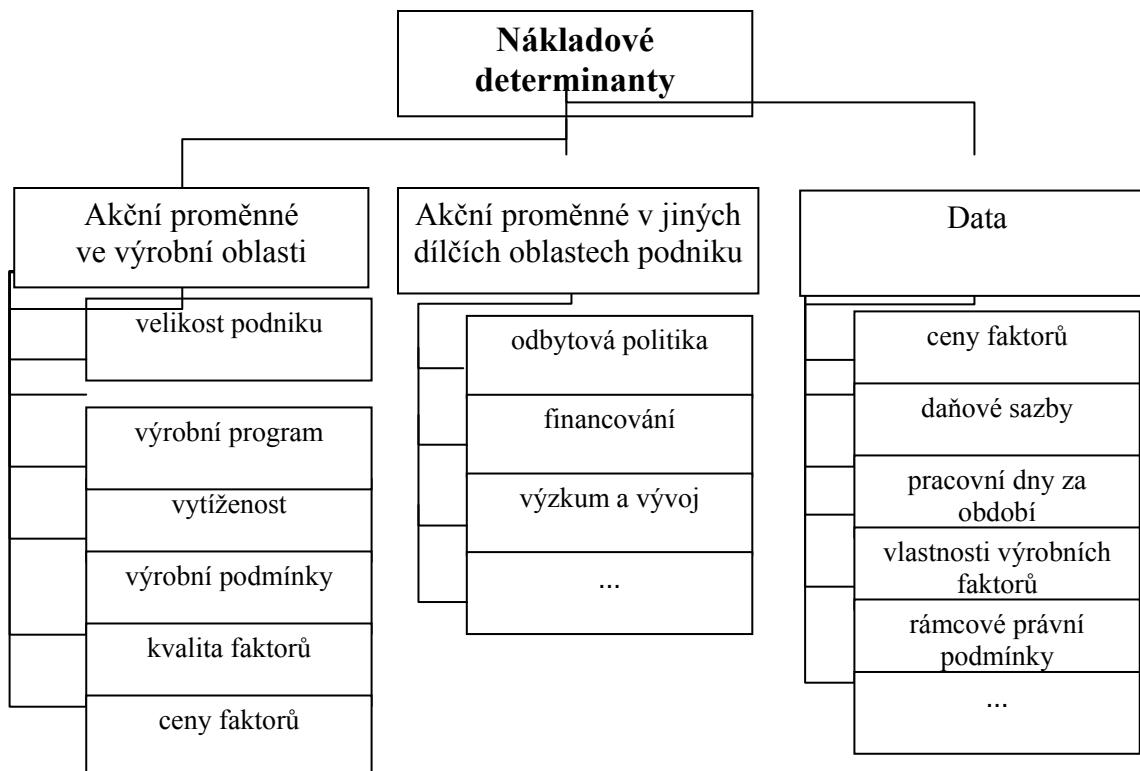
Nákladové determinanty

Akční proměnné ve výrobní oblasti

velikost podniku

výrobní program

vytíženost

výrobní podmínky

kvalita faktorů

ceny faktorů

Akční proměnné v jiných dílčích oblastech podniku

odbytová politika

financování

výzkum a vývoj

...

Data

ceny faktorů

daňové sazby

pracovní dny za období

vlastnosti výrobních faktorů

rámcové právní podmínky

...